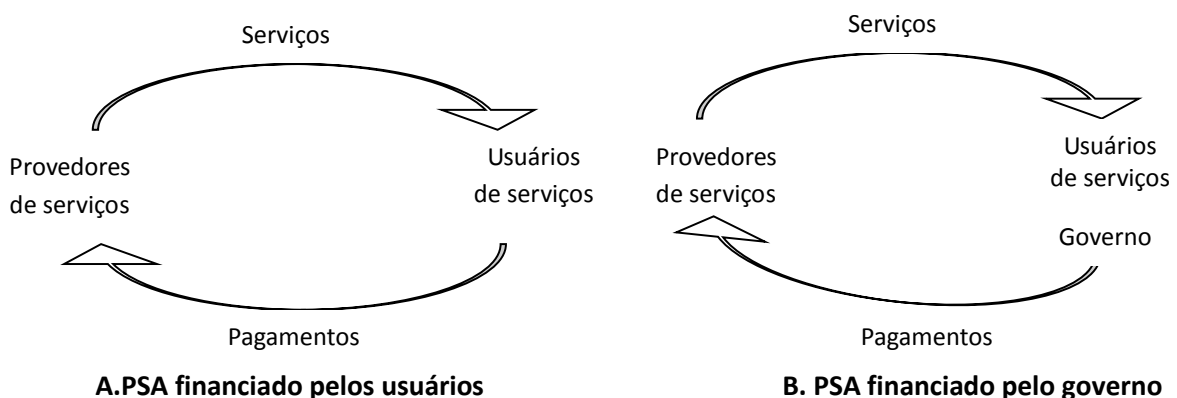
Serviços

Provedores de serviços

Usuários de serviços

Pagamentos

**A.PSA financiado pelos usuários**

Serviços

Provedores de serviços

Usuários de serviços

Governo

Pagamentos

**B. PSA financiado pelo governo**